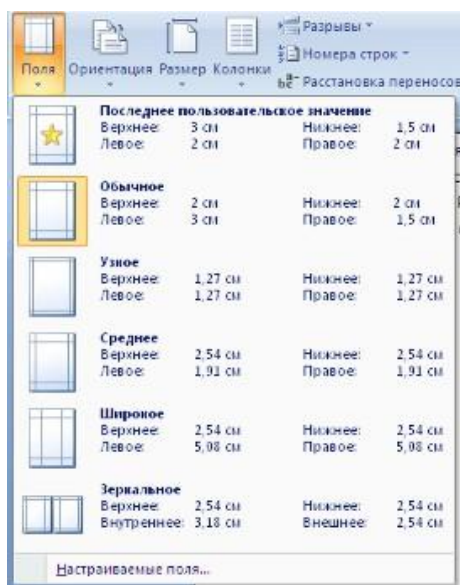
Поля Ориентация Размер Колонки

Разрывы

Номера строк

Расстановка переносов

Последнее пользовательское значение
Верхнее: 3 см Нижнее: 1,5 см
Левое: 2 см Правое: 2 см

Обычное
Верхнее: 2 см Нижнее: 2 см
Левое: 3 см Правое: 1,5 см

Узкое
Верхнее: 1,27 см Нижнее: 1,27 см
Левое: 1,27 см Правое: 1,27 см

Среднее
Верхнее: 2,54 см Нижнее: 2,54 см
Левое: 1,91 см Правое: 1,91 см

Широкое
Верхнее: 2,54 см Нижнее: 2,54 см
Левое: 5,08 см Правое: 5,08 см

Зеркальное
Верхнее: 2,54 см Нижнее: 2,54 см
Внутреннее: 3,18 см Внешнее: 2,54 см

Настраиваемые поля...